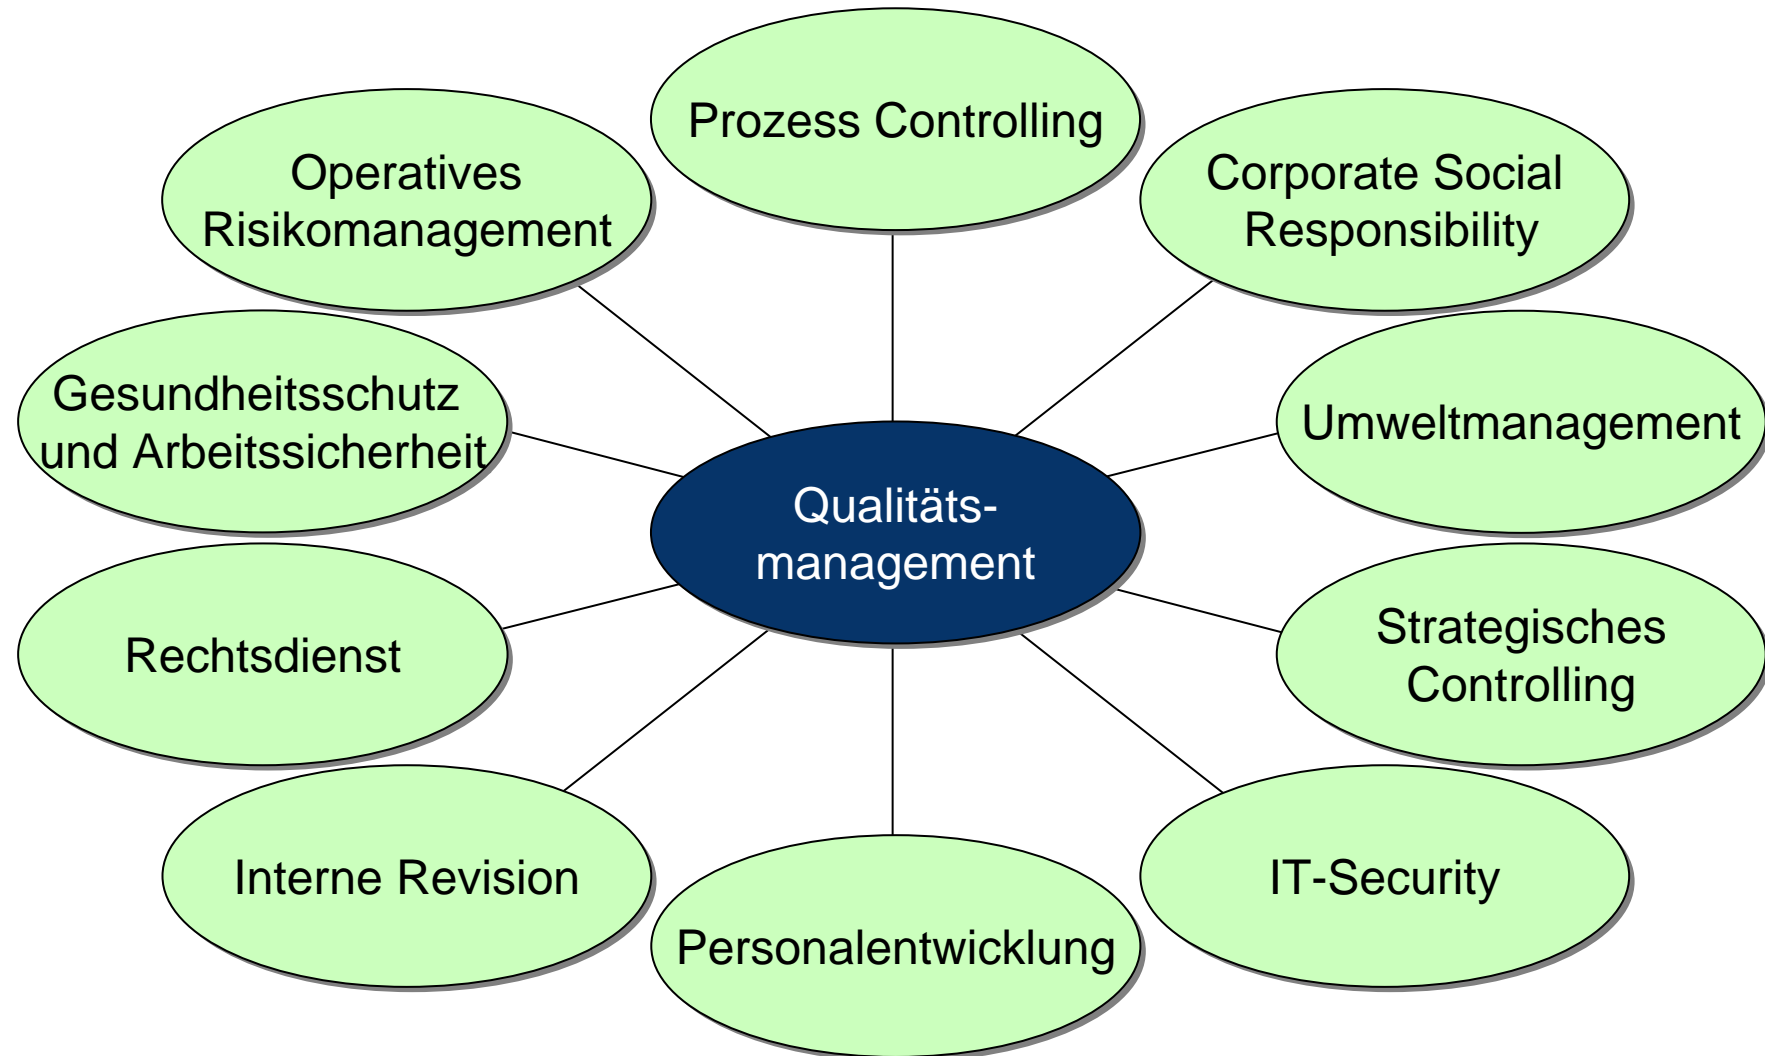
Prozess Controlling

Operatives Risikomanagement

Corporate Social Responsibility

Gesundheitsschutz und Arbeitssicherheit

Umweltmanagement

Qualitätsmanagement

Rechtsdienst

Strategisches Controlling

Interne Revision

IT-Security

Personalentwicklung